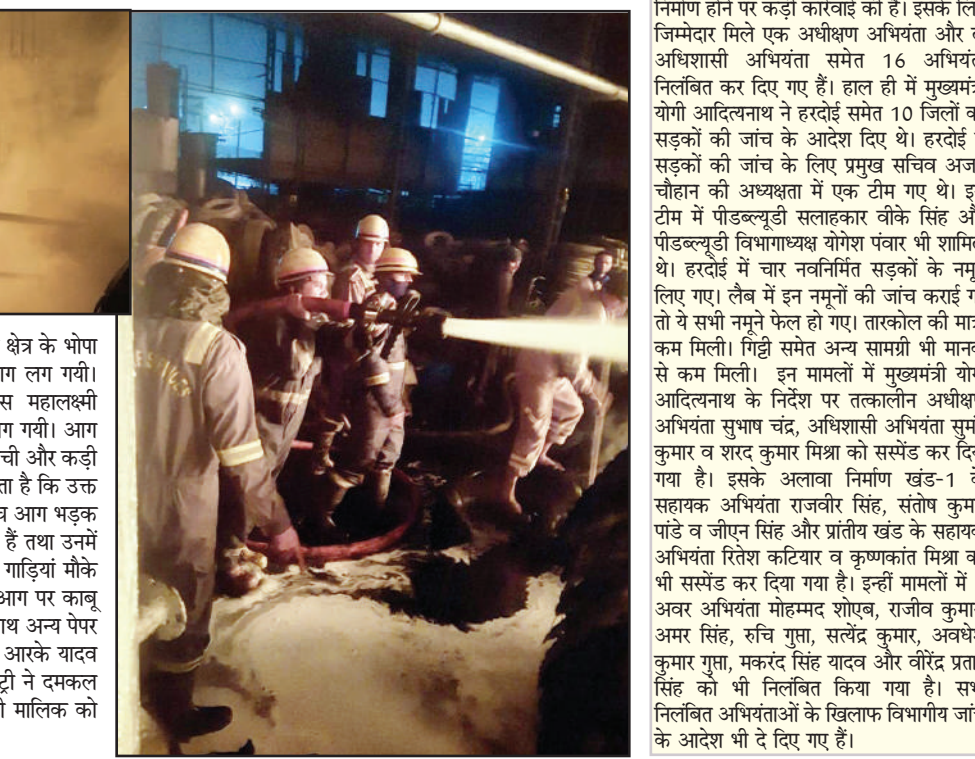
क्षेत्र के भोपा
ाग लग गयी।
स महालक्ष्मी
ग गयी। आग
ची और कड़ी
ता है कि उक्त
व आग भड़क
हैं तथा उनमें
गाड़ियां मौके
आग पर काबू
ाथ अन्य पेपर
आरके यादव
ट्री ने दमकल
ी मालिक को

निर्माण होने पर कड़ी कार्रवाई की है। इसके लि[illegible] जिम्मेदार मिले एक अधीक्षण अभियंता और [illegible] अधिशासी अभियंता समेत 16 अभियं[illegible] निलंबित कर दिए गए हैं। हाल ही में मुख्यमं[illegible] योगी आदित्यनाथ ने हरदोई समेत 10 जिलों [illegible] सड़कों की जांच के आदेश दिए थे। हरदोई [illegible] सड़कों की जांच के लिए प्रमुख सचिव अज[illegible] चौहान की अध्यक्षता में एक टीम गए थे। इ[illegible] टीम में पीडब्ल्यूडी सलाहकार वीके सिंह औ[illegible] पीडब्ल्यूडी विभागाध्यक्ष योगेश पंवार भी शामि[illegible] थे। हरदोई में चार नवनिर्मित सड़कों के नमू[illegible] लिए गए। लैब में इन नमूनों की जांच कराई ग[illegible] तो ये सभी नमूने फेल हो गए। तारकोल की मा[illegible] कम मिली। गिट्टी समेत अन्य सामग्री भी मान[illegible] से कम मिली। इन मामलों में मुख्यमंत्री यो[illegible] आदित्यनाथ के निर्देश पर तत्कालीन अधीक्ष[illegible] अभियंता सुभाष चंद्र, अधिशासी अभियंता सुमं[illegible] कुमार व शरद कुमार मिश्रा को सस्पेंड कर दि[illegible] गया है। इसके अलावा निर्माण खंड-1 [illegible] सहायक अभियंता राजवीर सिंह, संतोष कुम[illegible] पांडे व जीएन सिंह और प्रांतीय खंड के सहाय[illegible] अभियंता रितेश कटियार व कृष्णकांत मिश्रा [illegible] भी सस्पेंड कर दिया गया है। इन्हीं मामलों में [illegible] अवर अभियंता मोहम्मद शोएब, राजीव कुमा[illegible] अमर सिंह, रुचि गुप्ता, सत्येंद्र कुमार, अवधे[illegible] कुमार गुप्ता, मकरंद सिंह यादव और वीरेंद्र प्रता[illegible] सिंह को भी निलंबित किया गया है। सभ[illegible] निलंबित अभियंताओं के खिलाफ विभागीय जां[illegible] के आदेश भी दे दिए गए हैं।